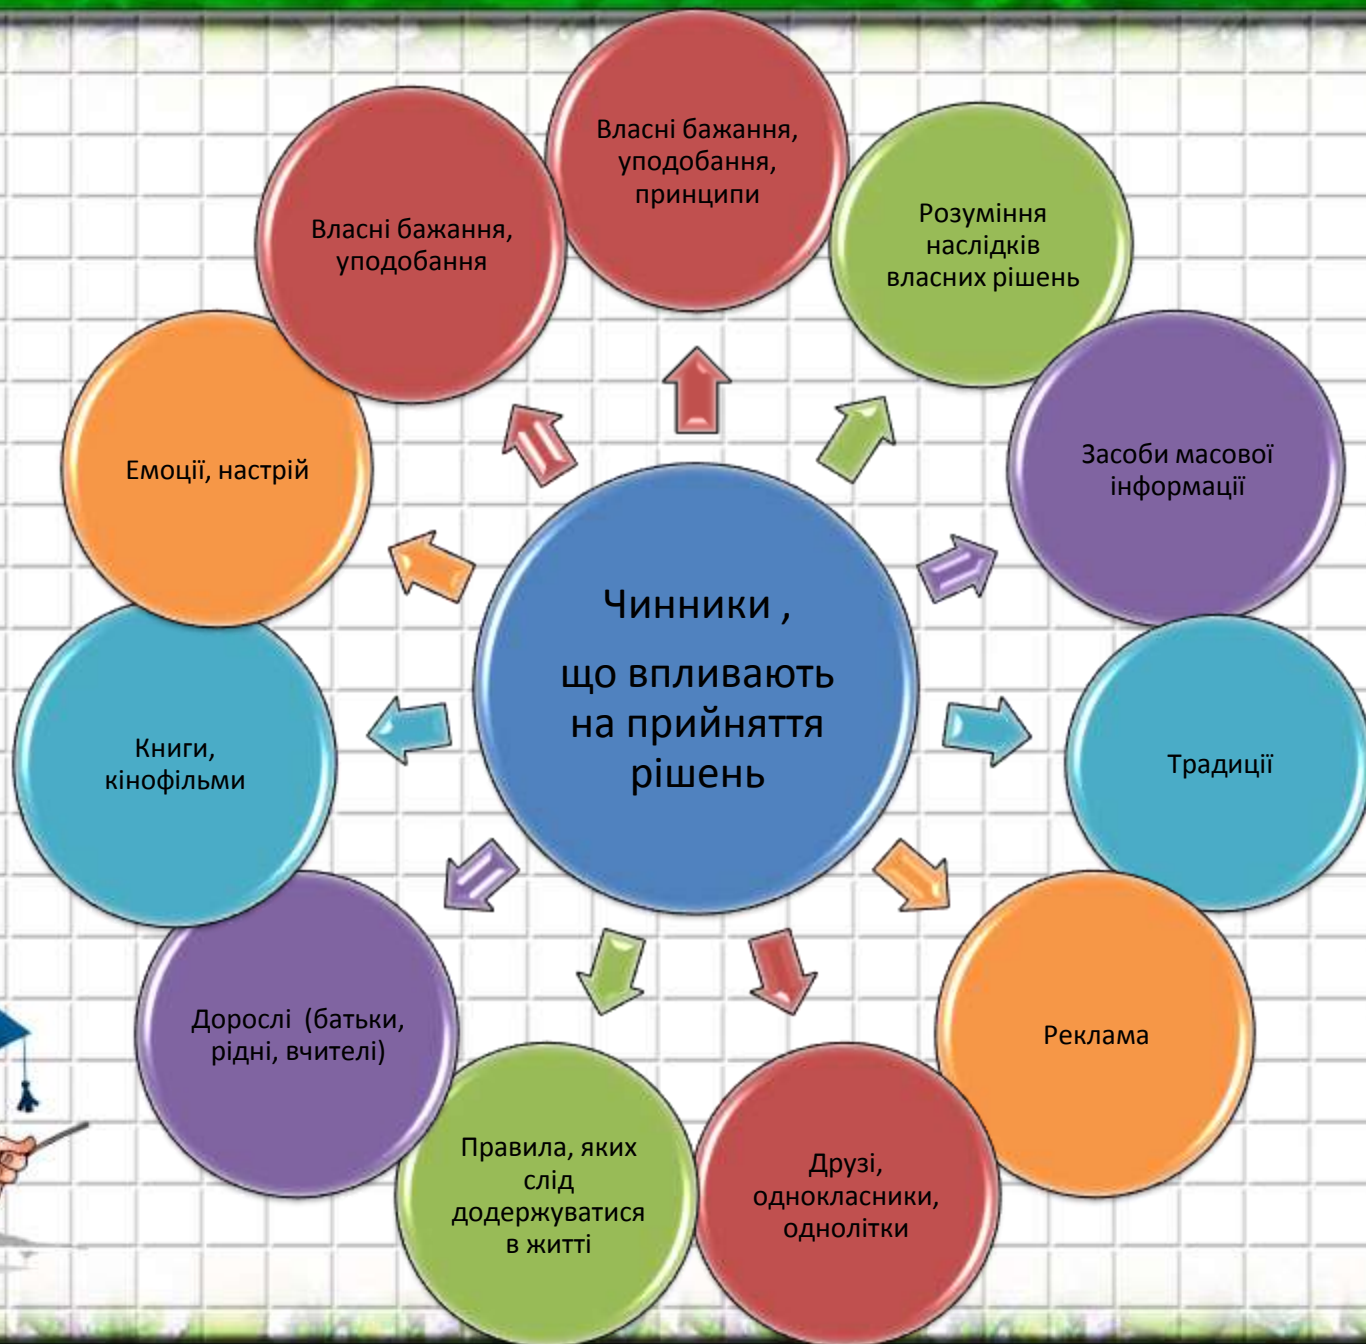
Чинники ,

що впливають на прийняття рішень

Власні бажання, уподобання, принципи

Розуміння наслідків власних рішень

Засоби масової інформації

Традиції

Реклама

Друзі, однокласники, однолітки

Правила, яких слід додержуватися в житті

Дорослі (батьки, рідні, вчителі)

Книги, кінофільми

Емоції, настрій

Власні бажання, уподобання